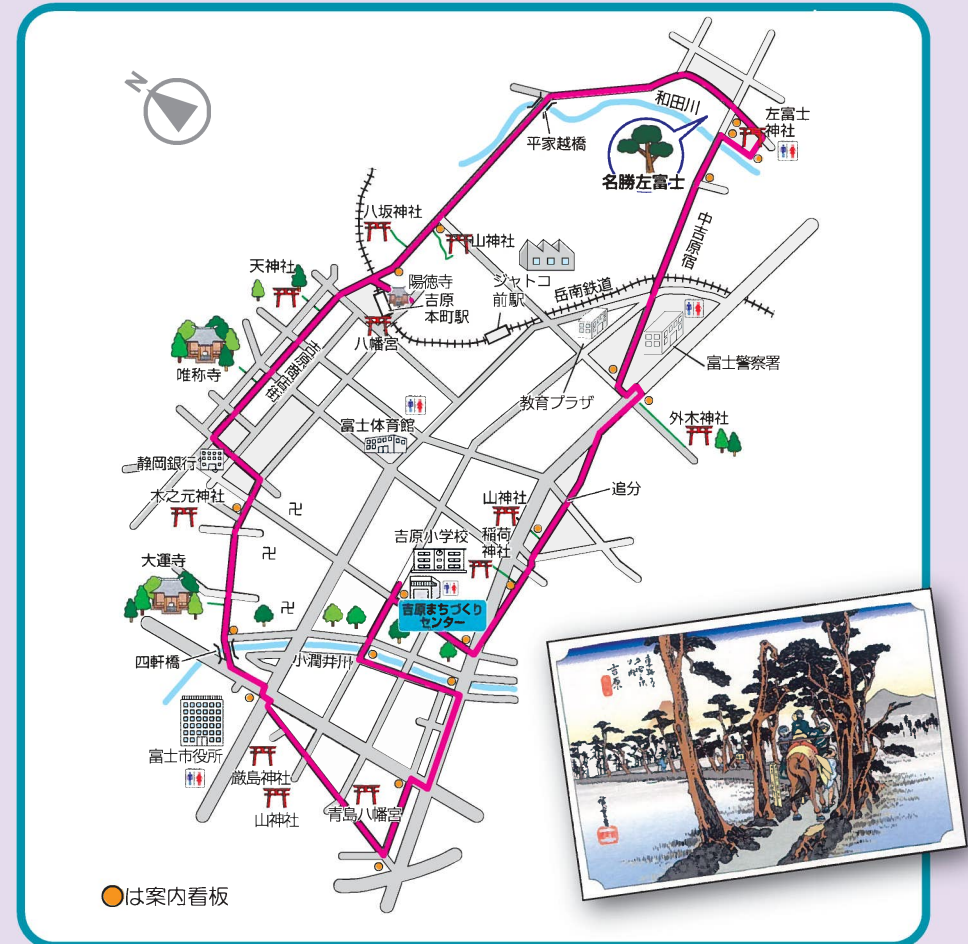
和田川
左富士神社
平家越橋
名勝左富士
中吉原宿
八坂神社
山神社
天神社
陽徳寺
吉原本町駅
ジヤトコ前駅
岳南鉄道
八幡宮
唯称寺
吉原商店街
教育プラザ
富士警察署
富士体育館
外木神社
静岡銀行
追分
木之元神社
山神社
稲荷神社
吉原小学校
大運寺
吉原まちづくりセンター
四軒橋
小潤井川
富士市役所
蔵島神社
山神社
青島八幡宮
は案内看板
吉原